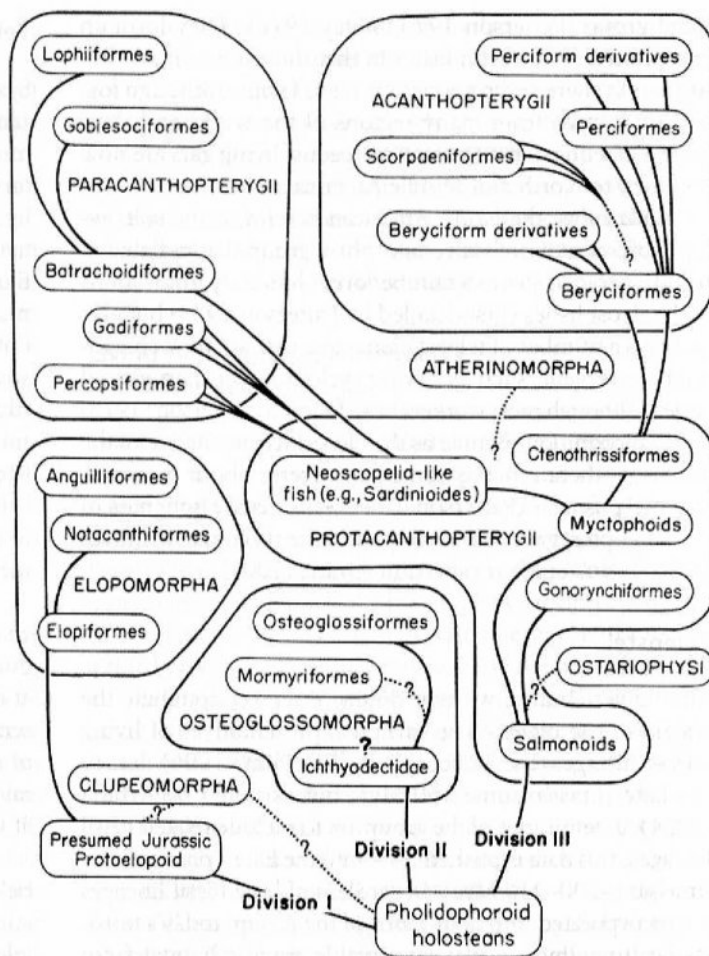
Lophiiformes

Gobiesociformes

PARACANTHOPTERYGII

Batrachoidiformes

Gadiformes

Percopsiformes

Perciform derivatives

ACANTHOPTERYGII

Perciformes

Scorpaeniformes

Beryciform derivatives

?

Beryciformes

ATHERINOMORPHA

?

Ctenothrissiformes

Neoscopelid-like fish (e.g., Sardinioides)

Myctophoids

PROTACANTHOPTERYGII

Anguilliformes

Notacanthiformes

ELOPOMORPHA

Elopiformes

Osteoglossiformes

Mormyriformes

OSTEOGLOSSOMORPHA

?

Ichthyodectidae

Gonorynchiformes

OSTARIOPHYSI

?

Salmonoids

CLUPEOMORPHA

?

?

Presumed Jurassic Protoelopoid

Division II

Division III

Division I

Pholidophoroid holosteans